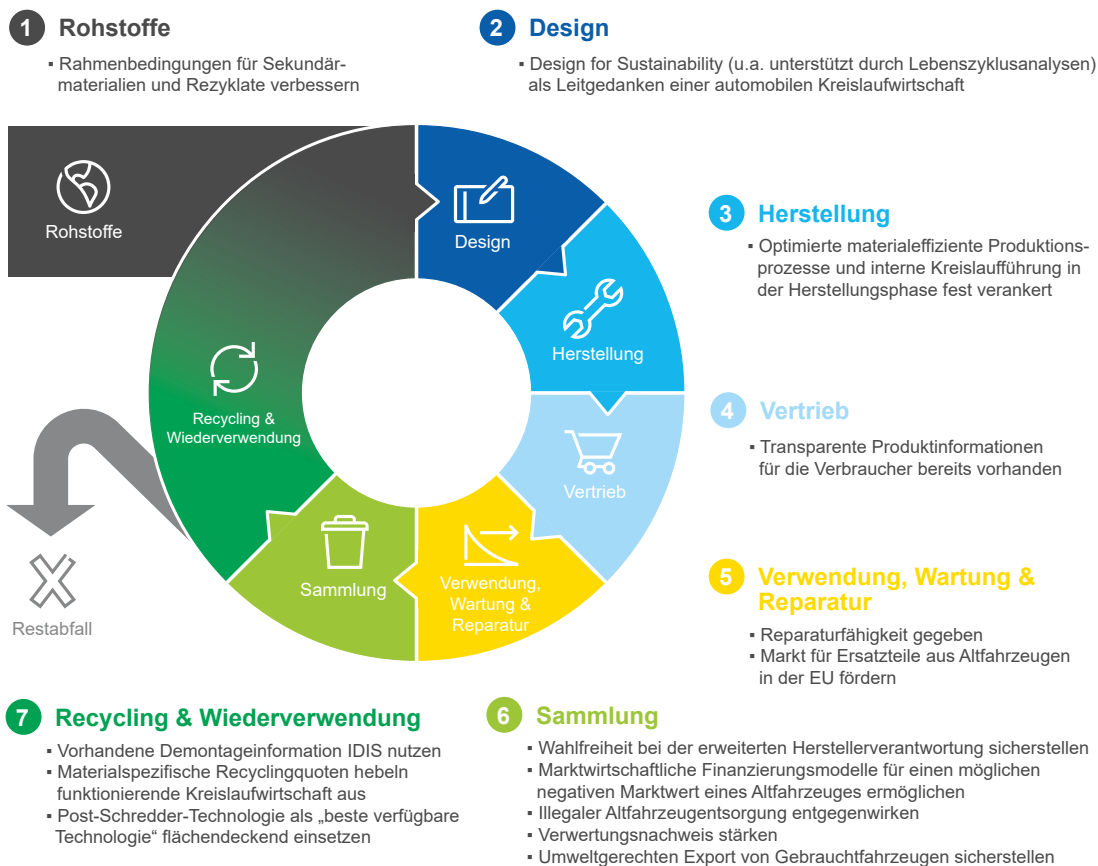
1 Rohstoffe

▪ Rahmenbedingungen für Sekundärmaterialien und Rezyklate verbessern

2 Design

▪ Design for Sustainability (u.a. unterstützt durch Lebenszyklusanalysen) als Leitgedanken einer automobilen Kreislaufwirtschaft

Rohstoffe

Design

Herstellung

Vertrieb

Verwendung, Wartung & Reparatur

Sammlung

Recycling & Wiederverwendung

Restabfall

3 Herstellung

▪ Optimierte materialeffiziente Produktionsprozesse und interne Kreislaufführung in der Herstellungsphase fest verankert

4 Vertrieb

▪ Transparente Produktinformationen für die Verbraucher bereits vorhanden

5 Verwendung, Wartung & Reparatur

▪ Reparaturfähigkeit gegeben
▪ Markt für Ersatzteile aus Altfahrzeugen in der EU fördern

7 Recycling & Wiederverwendung

▪ Vorhandene Demontageinformation IDIS nutzen
▪ Materialspezifische Recyclingquoten hebeln funktionierende Kreislaufwirtschaft aus
▪ Post-Schredder-Technologie als „beste verfügbare Technologie" flächendeckend einsetzen

6 Sammlung

▪ Wahlfreiheit bei der erweiterten Herstellerverantwortung sicherstellen
▪ Marktwirtschaftliche Finanzierungsmodelle für einen möglichen negativen Marktwert eines Altfahrzeuges ermöglichen
▪ Illegaler Altfahrzeugentsorgung entgegenwirken
▪ Verwertungsnachweis stärken
▪ Umweltgerechten Export von Gebrauchtfahrzeugen sicherstellen